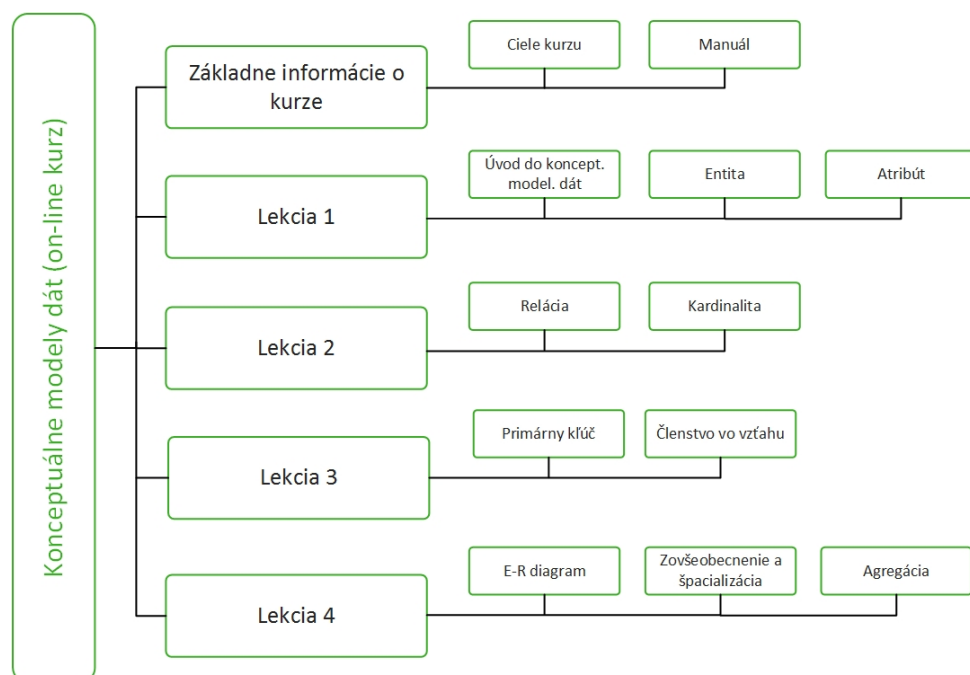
Konceptuálne modely dát (on-line kurz)

Základne informácie o kurze

Ciele kurzu

Manuál

Lekcia 1

Úvod do koncept. model. dát

Entita

Atribút

Lekcia 2

Relácia

Kardinalita

Lekcia 3

Primárny kľúč

Členstvo vo vzťahu

Lekcia 4

E-R diagram

Zovšeobecnenie a špacializácia

Agregácia